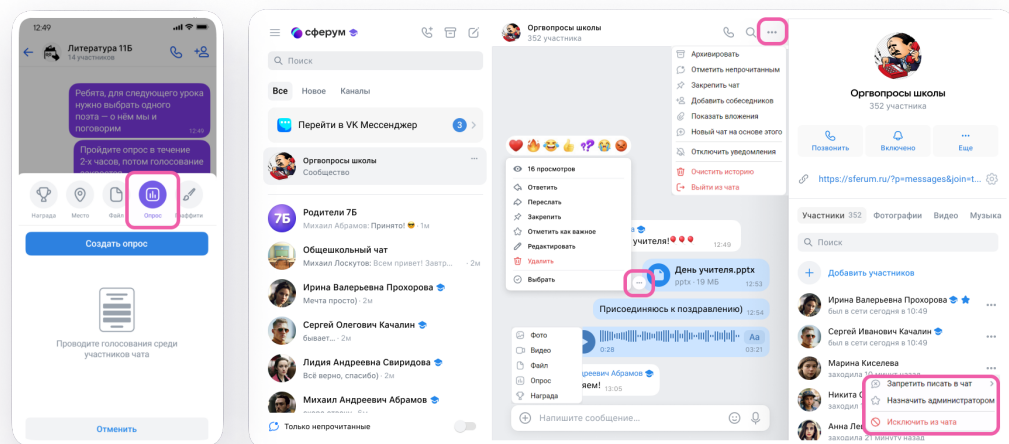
Литература 11Б
14 участников

Ребята, для следующего урока нужно выбрать одного поэта — о нём мы и поговорим
12:49

Пройдите опрос в течение 2-х часов, потом голосование

Награда
Место
Файл
Опрос
Граффити

Создать опрос

Проводите голосования среди участников чата

Отменить

сферум

Поиск

Все
Новое
Каналы

Перейти в VK Мессенджер
3

Оргвопросы школы
Сообщество

7Б
Родители 7Б
Михаил Абрамов: Принято! · 1м

Общешкольный чат
Михаил Лоскутов: Всем привет! Завтр... · 1м

Ирина Валерьевна Прохорова
Мечта просто) · 2м

Сергей Олегович Качалин
бывает... · 2м

Лидия Андреевна Свиридова
Всё верно, спасибо) · 2м

Михаил Андреевич Абрамов
Михаил Абрамов: Принято! · 2м

Только непрочитанные

Оргвопросы школы
352 участника

Архивировать
Отметить непрочитанным
Закрепить чат
Добавить собеседников
Показать вложения
Новый чат на основе этого
Отключить уведомления
Очистить историю
Выйти из чата

16 просмотров
Ответить
Переслать
Закрепить
Отметить как важное
Редактировать
Удалить
Выбрать

учителя!
12:49

День учителя.pptx
pptx · 19 МБ

Присоединяюсь к поздравлению)

Aa
03:21

Фото
Видео
Файл
Опрос
Награда

ляем!
13:05

Напишите сообщение...

Оргвопросы школы
352 участника

Позвонить
Включено
Еще

https://sferum.ru/?p=messages&join=t...

Участники 352
Фотографии
Видео
Музыка

Поиск

Добавить участников

Ирина Валерьевна Прохорова
был в сети сегодня в 18:49

Сергей Иванович Качалин
был в сети сегодня в 18:49

Марина Киселева
заходила 19 минут назад

Запретить писать в чат
Назначить администратором
Исключить из чата

Никита
заходил

Анна Л
заходил